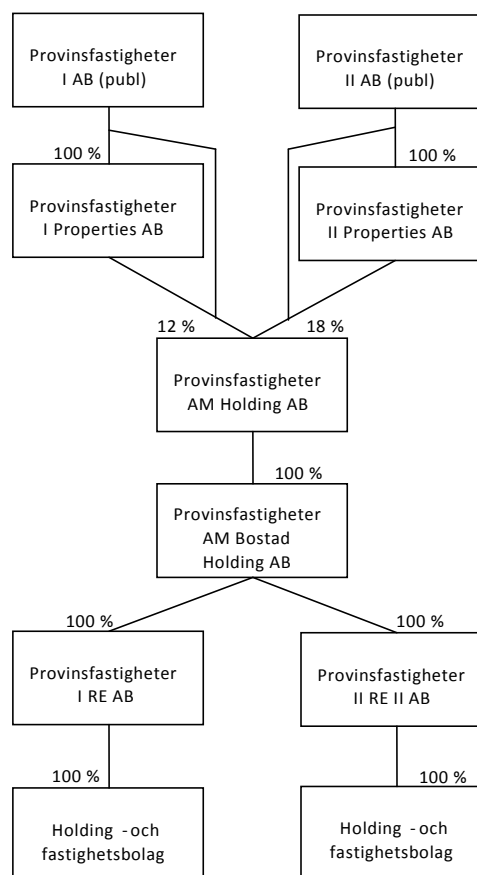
Provinsfastigheter I AB (publ)

Provinsfastigheter II AB (publ)

100 %

100 %

Provinsfastigheter I Properties AB

Provinsfastigheter II Properties AB

12 %

18 %

Provinsfastigheter AM Holding AB

100 %

Provinsfastigheter AM Bostad Holding AB

100 %

100 %

Provinsfastigheter I RE AB

Provinsfastigheter II RE II AB

100 %

100 %

Holding - och fastighetsbolag

Holding - och fastighetsbolag